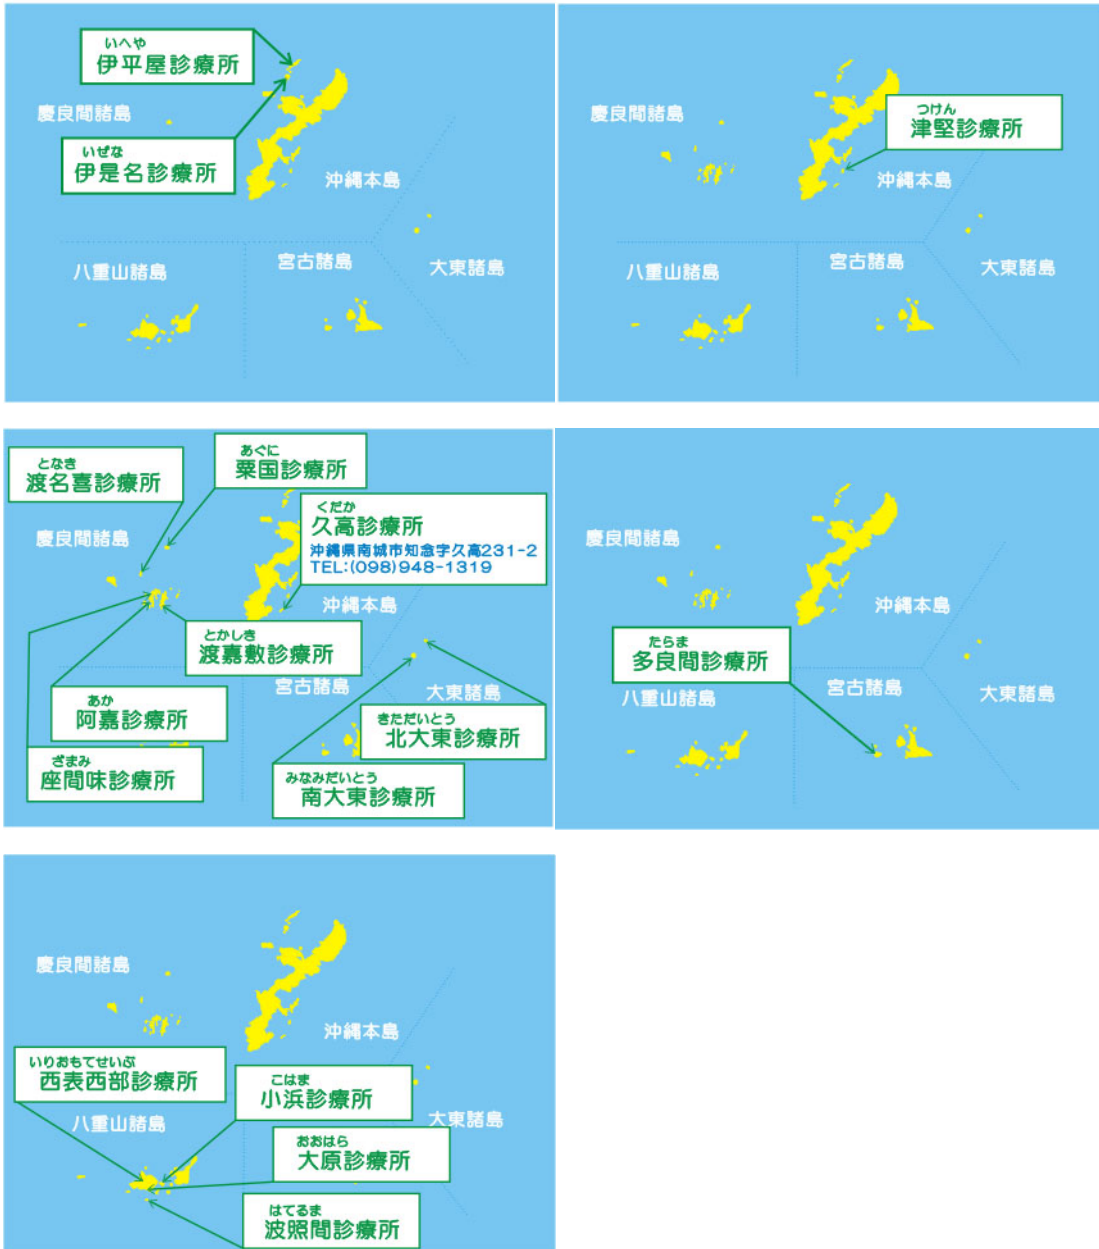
いへや
伊平屋診療所

慶良間諸島

いぜな
伊是名診療所

沖縄本島

八重山諸島

宮古諸島

大東諸島

慶良間諸島

つけん
津堅診療所

沖縄本島

八重山諸島

宮古諸島

大東諸島

となき
渡名喜診療所

あぐに
粟国診療所

慶良間諸島

くだか
久高診療所
沖縄県南城市知念字久高231-2
TEL:(098)948-1319

沖縄本島

とかしき
渡嘉敷診療所

宮古諸島

大東諸島

あか
阿嘉診療所

きただいとう
北大東診療所

ざまみ
座間味診療所

みなみだいとう
南大東診療所

慶良間諸島

沖縄本島

たらま
多良間診療所

八重山諸島

宮古諸島

大東諸島

慶良間諸島

沖縄本島

いりおもてせいぶ
西表西部診療所

こはま
小浜診療所

八重山諸島

大東諸島

おおはら
大原診療所

はてるま
波照間診療所